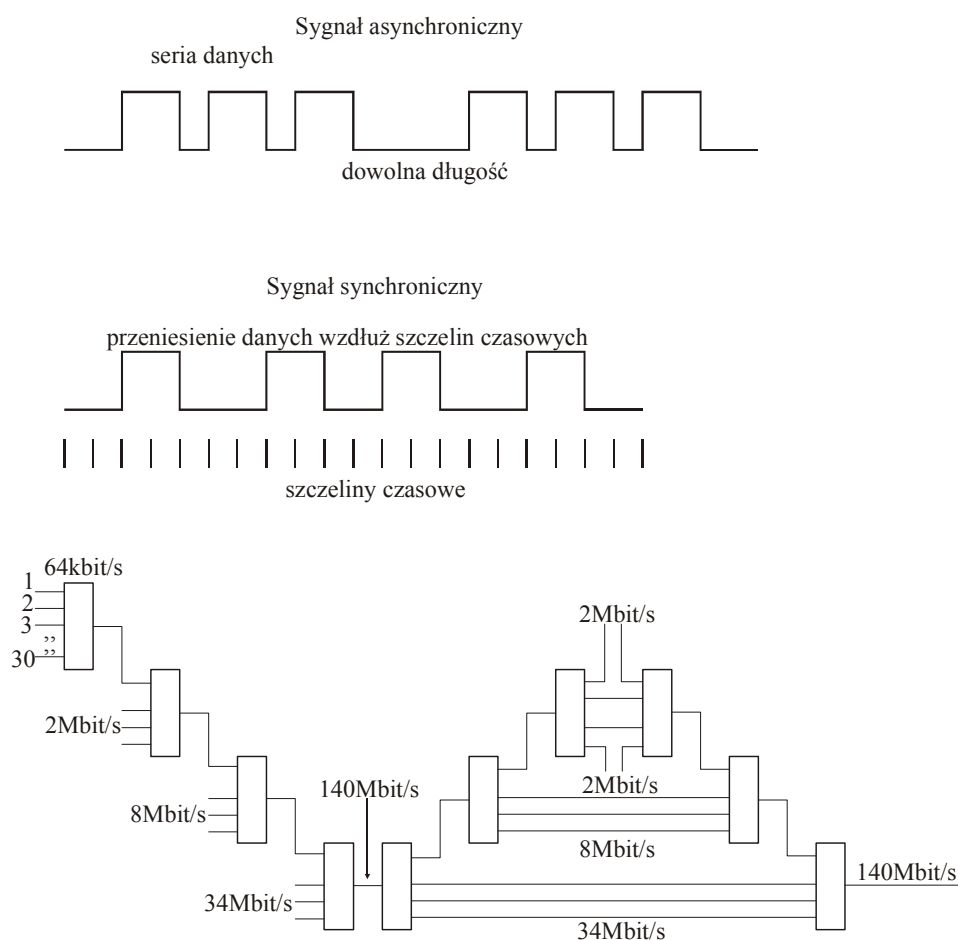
Sygnał asynchroniczny

seria danych

dowolna długość

Sygnał synchroniczny

przeniesienie danych wzdłuż szczelin czasowych

szczeliny czasowe

64kbit/s
1
2
3
,,
30 ,,

2Mbit/s

8Mbit/s

34Mbit/s

140Mbit/s

2Mbit/s

2Mbit/s

8Mbit/s

34Mbit/s

140Mbit/s